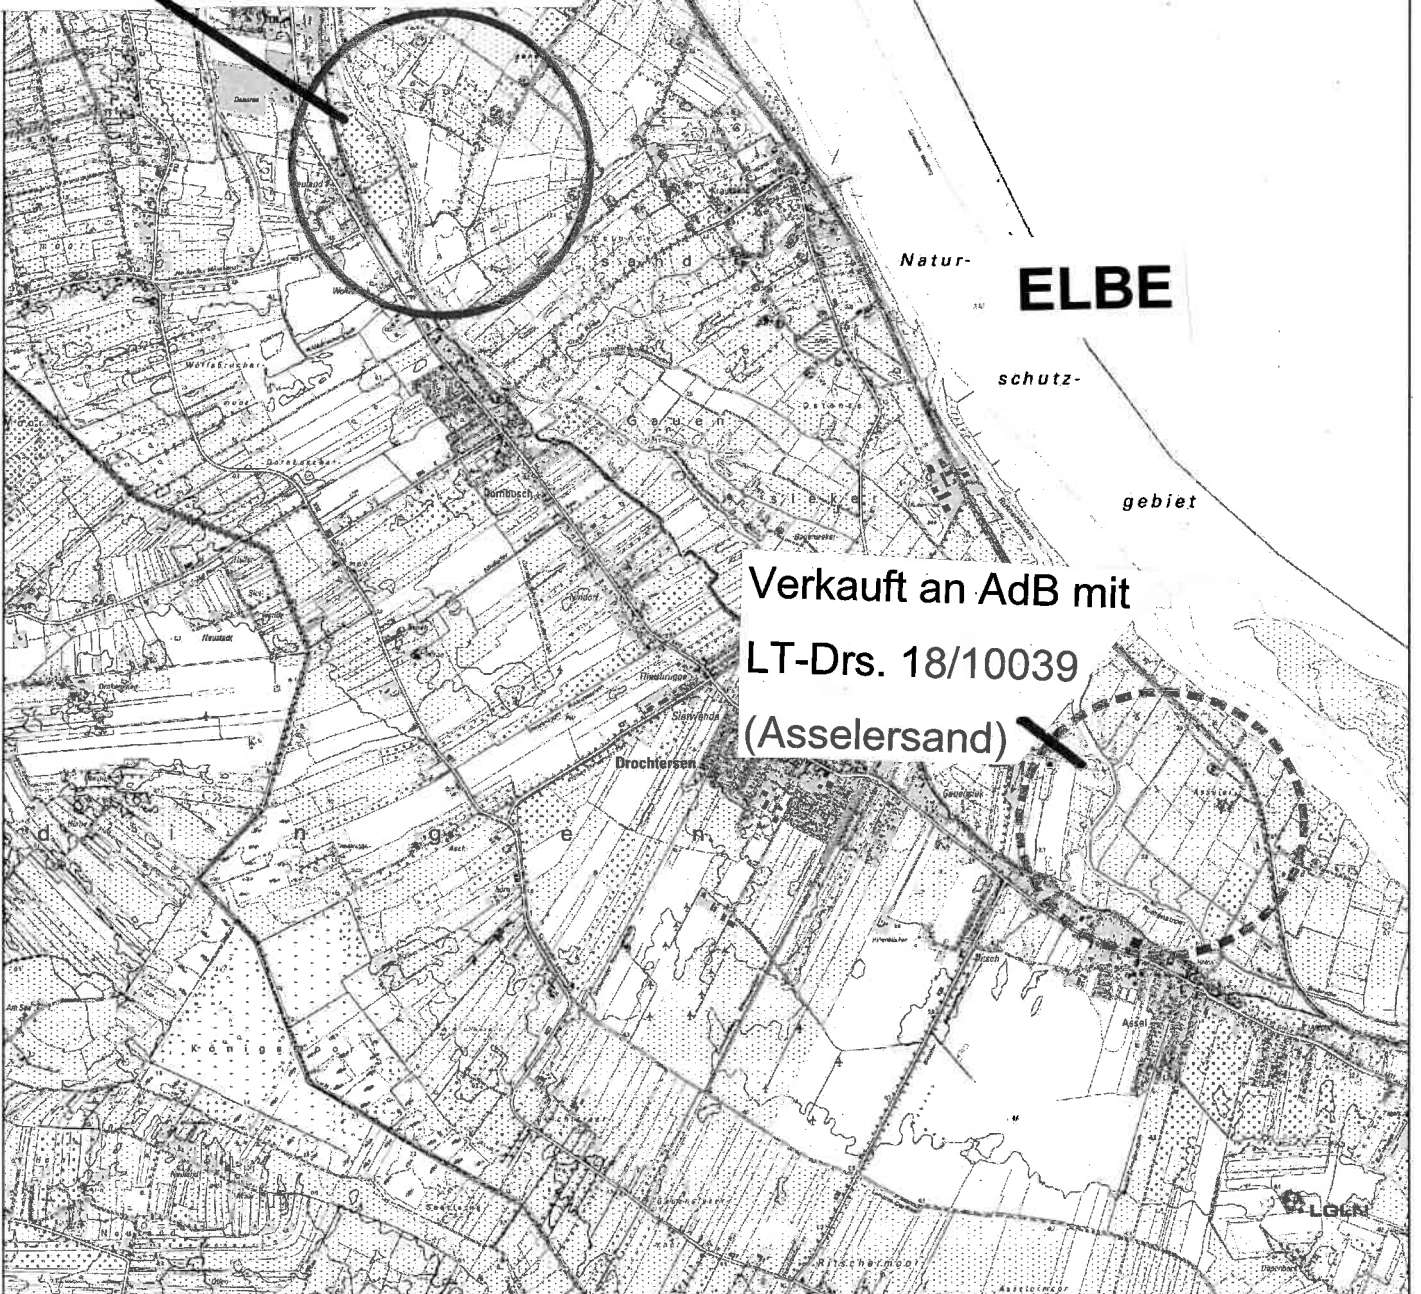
Natur-

ELBE

schutz-

gebiet

Verkauft an AdB mit
LT-Drs. 18/10039
(Asselersand)

sand

Geuen

sieker

Dornbusch

Drochtersen

d

i

n

g

e

n

Königs

Neuland

Asselersand

Assel

Ritschermoor

Asselermoor

LGLN